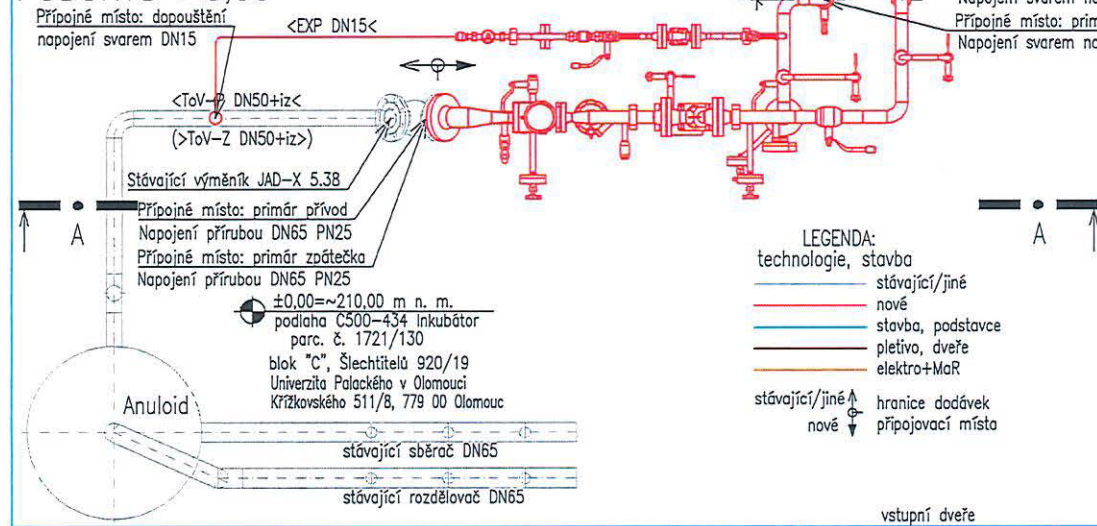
Přípojné místo: dopouštění
napojení svarem DN15

<EXP DN15<

Napojení svarem na
Přípojné místo: prim
Napojení svarem na

<ToV-P DN50+iz<
(>ToV-Z DN50+iz>)

Stávající výměník JAD-X 5.38

A

Přípojné místo: primár přívod
Napojení přírubou DN65 PN25
Přípojné místo: primár zpátečka
Napojení přírubou DN65 PN25

±0,00=~210,00 m n. m.
podlaha C500-434 Inkubátor
parc. č. 1721/130
blok "C", Šlechtitelů 920/19
Univerzita Palackého v Olomouci
Křížkovského 511/8, 779 00 Olomouc

Anuloid

stávající sběrač DN65
stávající rozdělovač DN65

LEGENDA:
technologie, stavba
stávající/jiné
nové
stavba, podstavce
pletivo, dveře
elektro+MaR

stávající/jiné
nové
hranice dodávek
připojovací místa

A

vstupní dveře